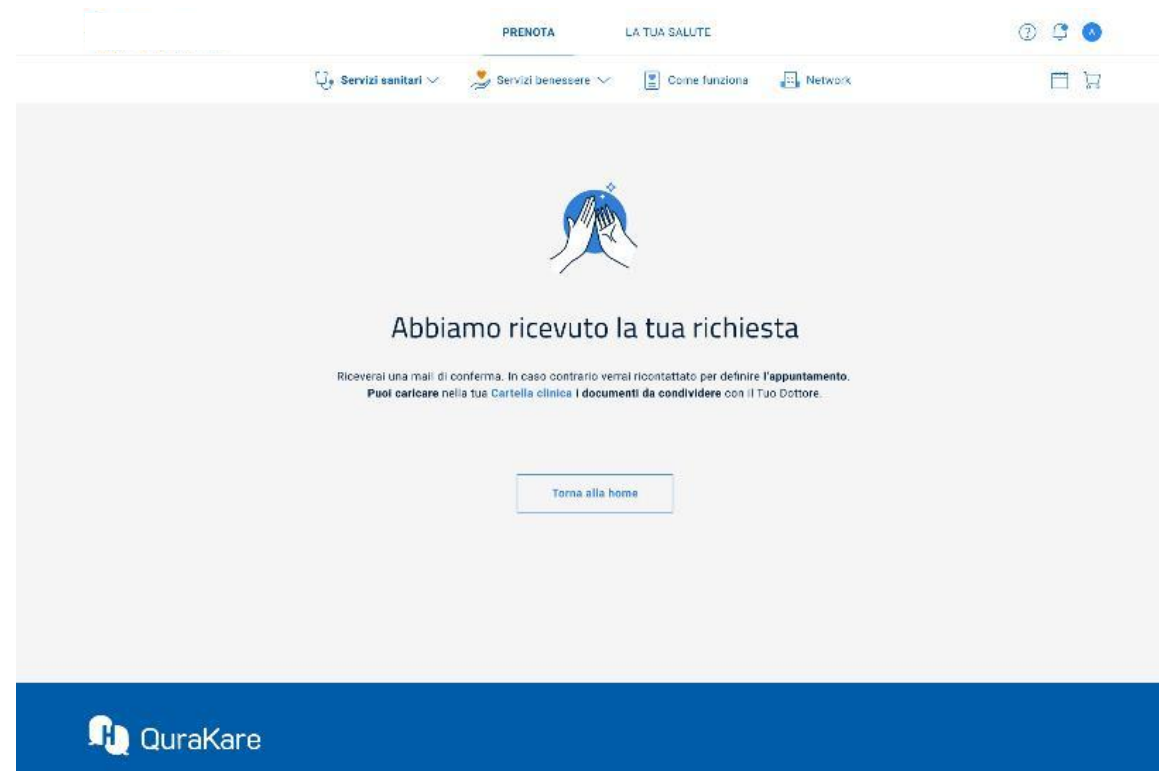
PRENOTA LA TUA SALUTE

A

Servizi sanitari Servizi benessere Come funziona Network

Abbiamo ricevuto la tua richiesta

Riceverai una mail di conferma. In caso contrario verrai ricontattato per definire l'appuntamento. Puoi caricare nella tua Cartella clinica i documenti da condividere con il Tuo Dottore.

Torna alla home

QuraKare